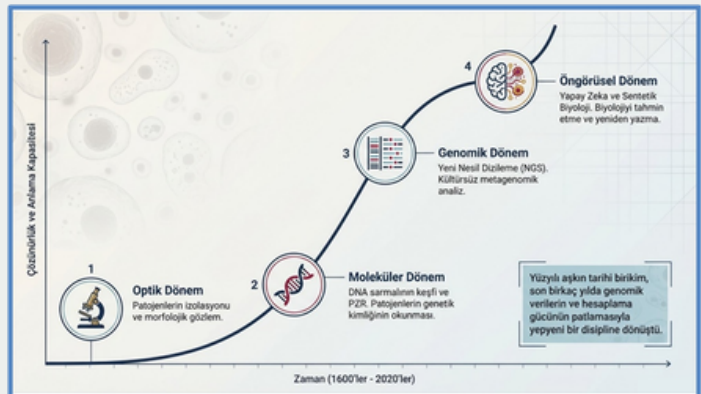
Çözünürlük ve Anlama Kapasitesi

1
Optik Dönem
Patojenlerin izolasyonu ve morfolojik gözlem.

2
Moleküler Dönem
DNA sarmalının keşfi ve PZR. Patojenlerin genetik kimliğinin okunması.

3
Genomik Dönem
Yeni Nesil Dizileme (NGS). Kültürsüz metagenomik analiz.

4
Öngörüsel Dönem
Yapay Zeka ve Sentetik Biyoloji. Biyolojiyi tahmin etme ve yeniden yazma.

Yüzyılı aşkın tarihi birikim, son birkaç yılda genomik verilerin ve hesaplama gücünün patlamasıyla yepyeni bir disipline dönüştü.

Zaman (1600'ler - 2020'ler)